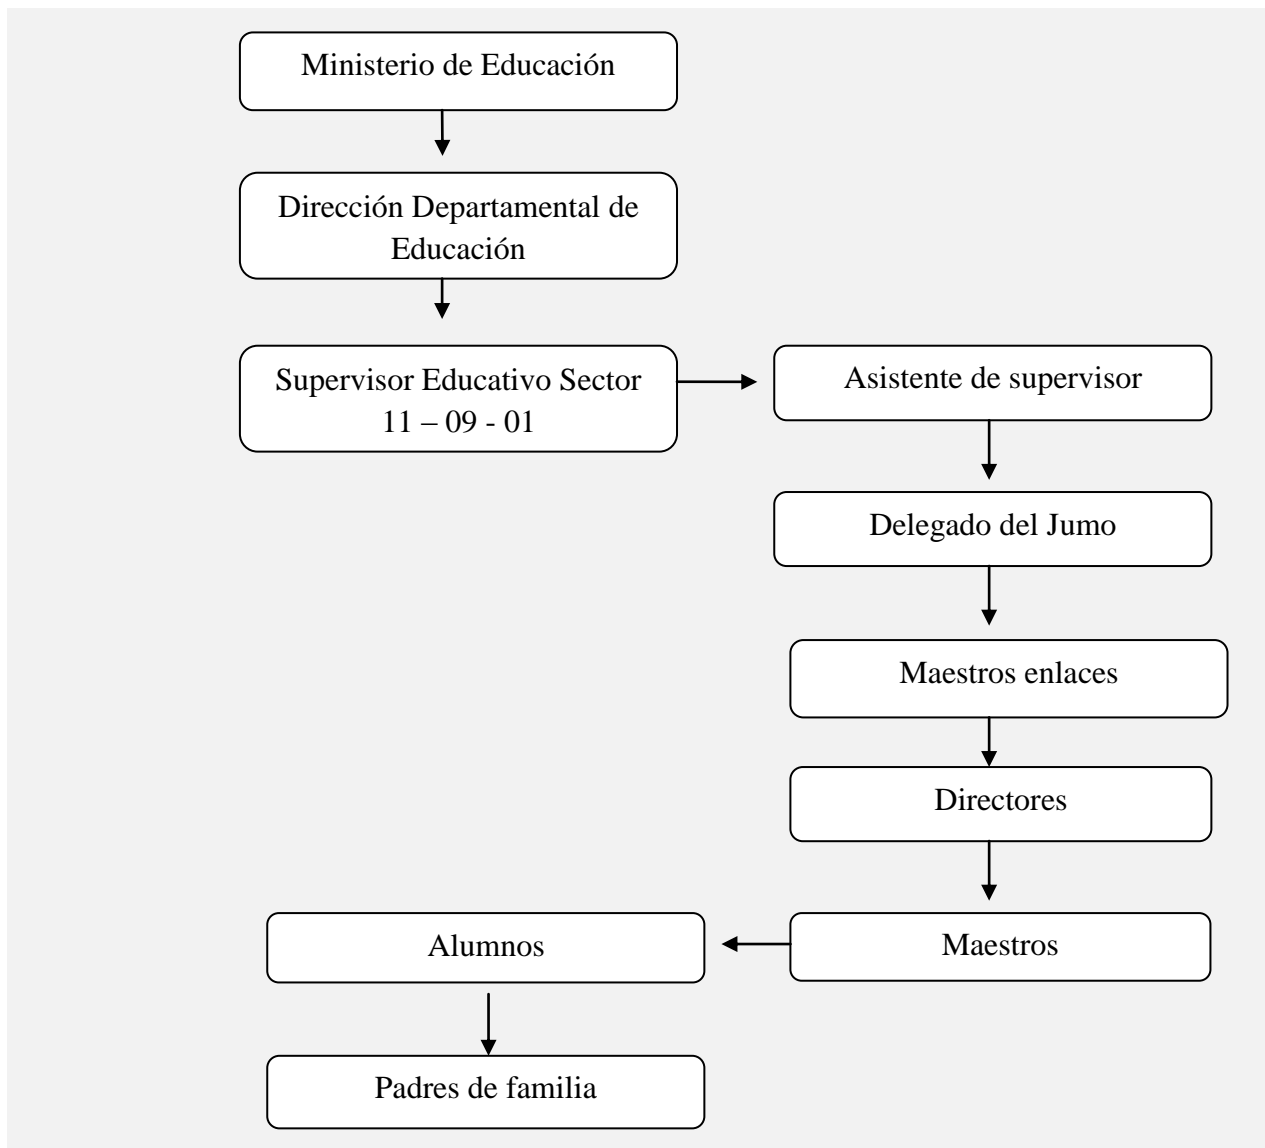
Ministerio de Educación

Dirección Departamental de Educación

Supervisor Educativo Sector 11 – 09 - 01

Asistente de supervisor

Delegado del Jumo

Maestros enlaces

Directores

Maestros

Alumnos

Padres de familia